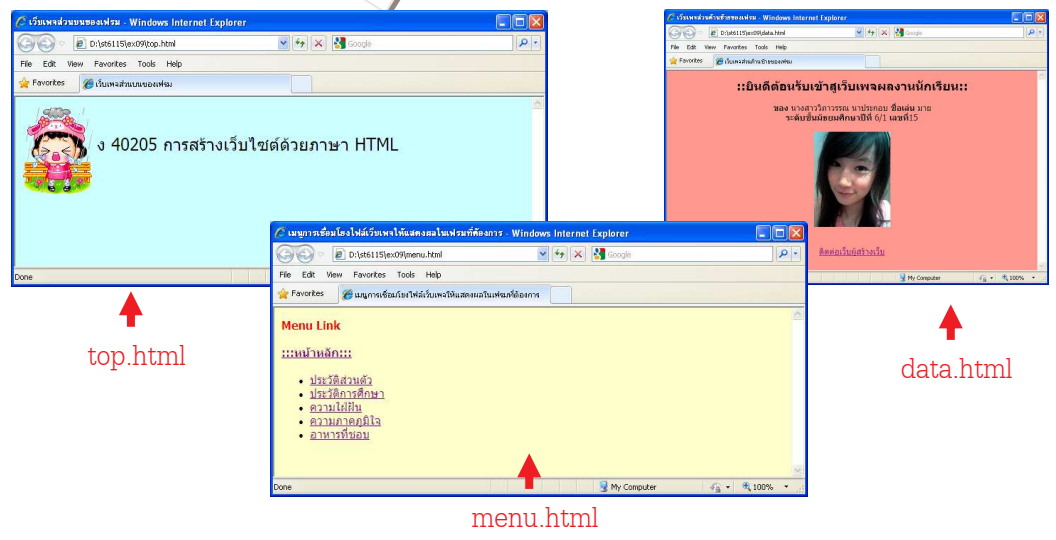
เว็บเพจส่วนบนของเฟรม - Windows Internet Explorer
D:\st6115\ex09\top.html
Google
File Edit View Favorites Tools Help
Favorites
เว็บเพจส่วนบนของเฟรม

ง 40205 การสร้างเว็บไซต์ด้วยภาษา HTML

Done

top.html

เว็บเพจส่วนด้านขวาของเฟรม - Windows Internet Explorer
D:\st6115\ex09\data.html
Google
File Edit View Favorites Tools Help
Favorites
เว็บเพจส่วนด้านขวาของเฟรม

::ยินดีต้อนรับเข้าสู่เว็บเพจผลงานนักเรียน::

ของ นางสาววิภาวรรณ นาประกอบ ชื่อเล่น มาย
ระดับชั้นมัธยมศึกษาปีที่ 6/1 เลขที่15

ติดต่อเว็บมาสเตอร์เว็บ

My Computer 100%

data.html

เมนูการเชื่อมโยงไฟล์เว็บเพจให้แสดงผลในเฟรมที่ต้องการ - Windows Internet Explorer
D:\st6115\ex09\menu.html
Google
File Edit View Favorites Tools Help
Favorites
เมนูการเชื่อมโยงไฟล์เว็บเพจให้แสดงผลในเฟรมที่ต้องการ

Menu Link

:::หน้าหลัก:::

- ประวัติส่วนตัว
- ประวัติการศึกษา
- ความใฝ่ฝัน
- ความภาคภูมิใจ
- อาหารที่ชอบ

Done
My Computer
100%

menu.html